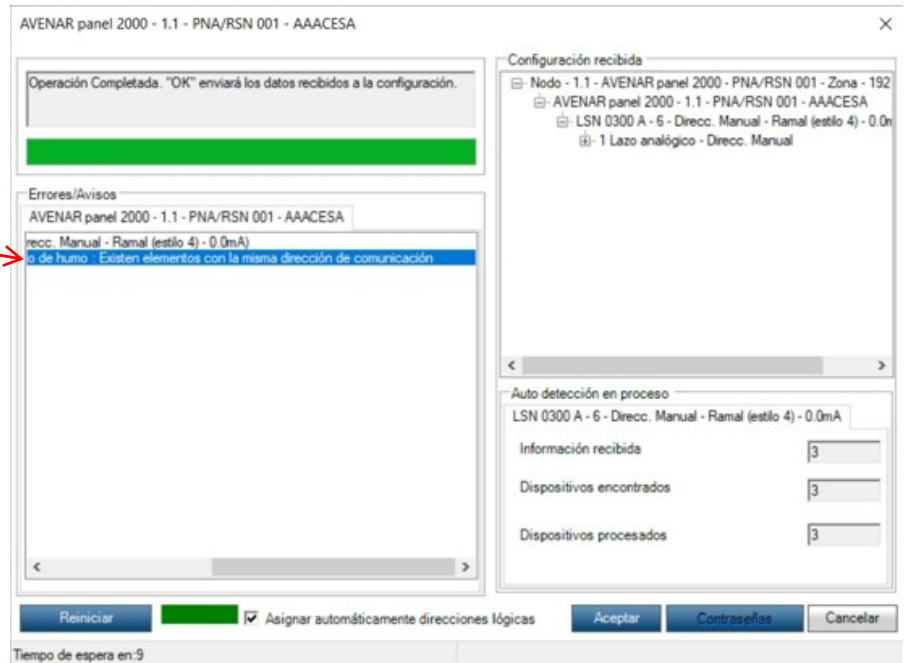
AVENAR panel 2000 - 1.1 - PNA/RSN 001 - AAACESA

Operación Completada. "OK" enviará los datos recibidos a la configuración.

Errores/Avisos

AVENAR panel 2000 - 1.1 - PNA/RSN 001 - AAACESA

recc. Manual - Ramal (estilo 4) - 0.0mA)
o de humo : Existen elementos con la misma dirección de comunicación

Configuración recibida

Nodo - 1.1 - AVENAR panel 2000 - PNA/RSN 001 - Zona - 192
AVENAR panel 2000 - 1.1 - PNA/RSN 001 - AAACESA
LSN 0300 A - 6 - Direcc. Manual - Ramal (estilo 4) - 0.0n
1 Lazo analógico - Direcc. Manual

Auto detección en proceso

LSN 0300 A - 6 - Direcc. Manual - Ramal (estilo 4) - 0.0mA

Información recibida 3

Dispositivos encontrados 3

Dispositivos procesados 3

Reiniciar

Asignar automáticamente direcciones lógicas

Aceptar

Contraseñas

Cancelar

Tiempo de espera en:9